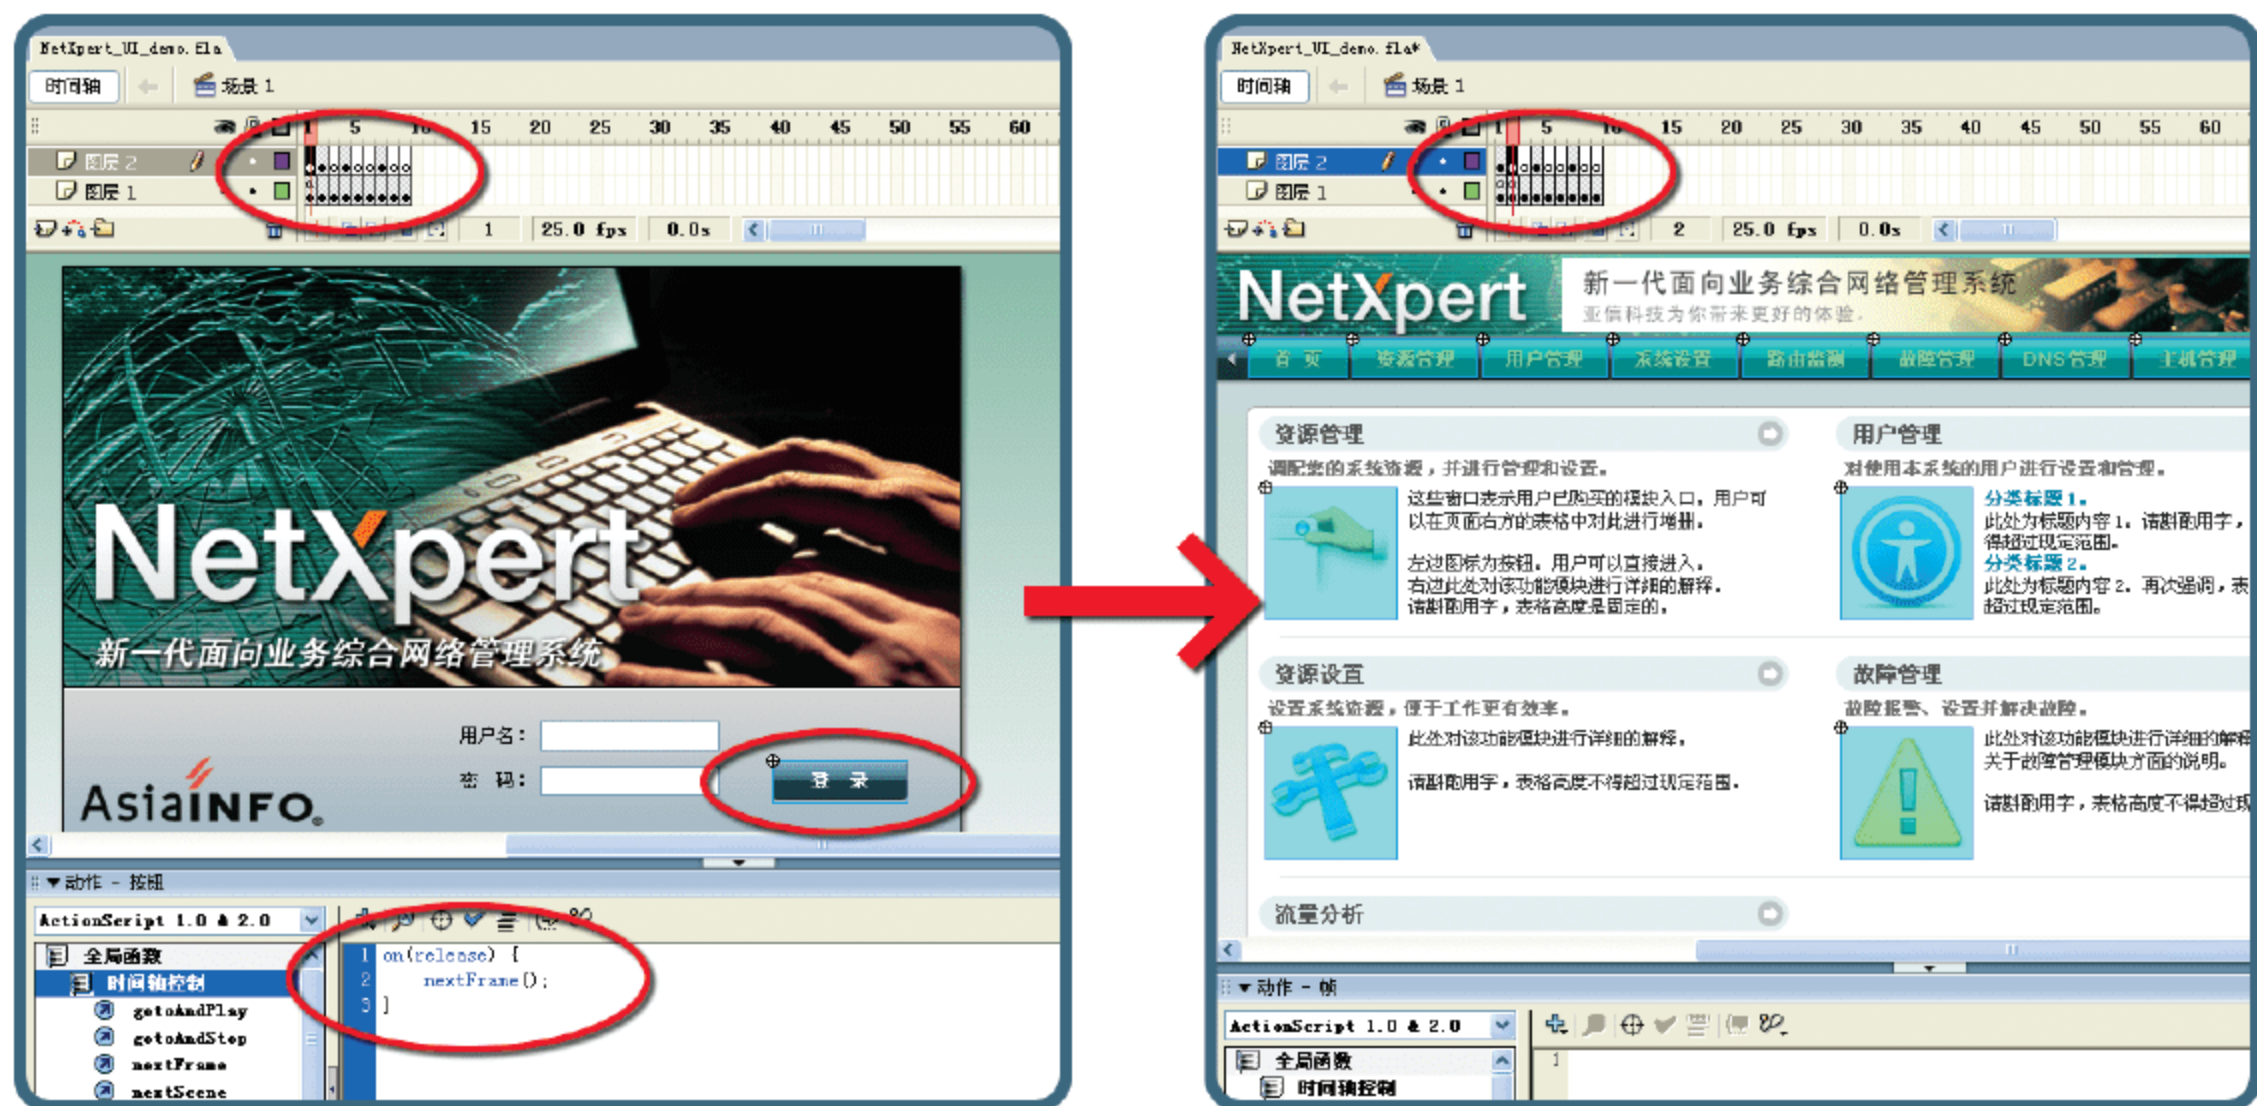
NetXpert_UI_demo.fla

时间轴 场景 1

1 5 10 15 20 25 30 35 40 45 50 55 60

图层 2
图层 1

1 25.0 fps 0.0s

NetXpert
新一代面向业务综合网络管理系统

用户名:
密 码:
登 录

AsiaINFO

动作 - 按钮

ActionScript 1.0 & 2.0

全局函数
时间轴控制
gotoAndPlay
gotoAndStop
nextFrame
nextScene

1 on(release) {
2 nextFrame();
3 }

NetXpert_UI_demo.fla*

时间轴 场景 1

1 5 10 15 20 25 30 35 40 45 50 55 60

图层 2
图层 1

2 25.0 fps 0.0s

NetXpert
新一代面向业务综合网络管理系统
亚信科技为你带来更好的体验。

首 页 资源管理 用户管理 系统设置 路由监测 故障管理 DNS管理 主机管理

资源管理
调配您的系统资源，并进行管理和设置。
这些窗口表示用户已购买的模块入口，用户可以在页面右方的表格中对此进行增删。
左边图标为按钮。用户可以直接进入。右边此处对该功能模块进行详细的解释。请勿用字，表格高度是固定的。

用户管理
对使用本系统的用户进行设置和管理。
分类标题 1。
此处为标题内容 1。请勿用字，得超过现定范围。
分类标题 2。
此处为标题内容 2。再次强调，表超过现定范围。

资源设置
设置系统资源，便于工作更有效率。
此处对该功能模块进行详细的解释。
请勿用字，表格高度不得超过现定范围。

故障管理
故障报警、设置并解决故障。
此处对该功能模块进行详细的解释
关于故障管理模块方面的说明。
请勿用字，表格高度不得超过现

流量分析

动作 - 帧

ActionScript 1.0 & 2.0

全局函数
时间轴控制

1